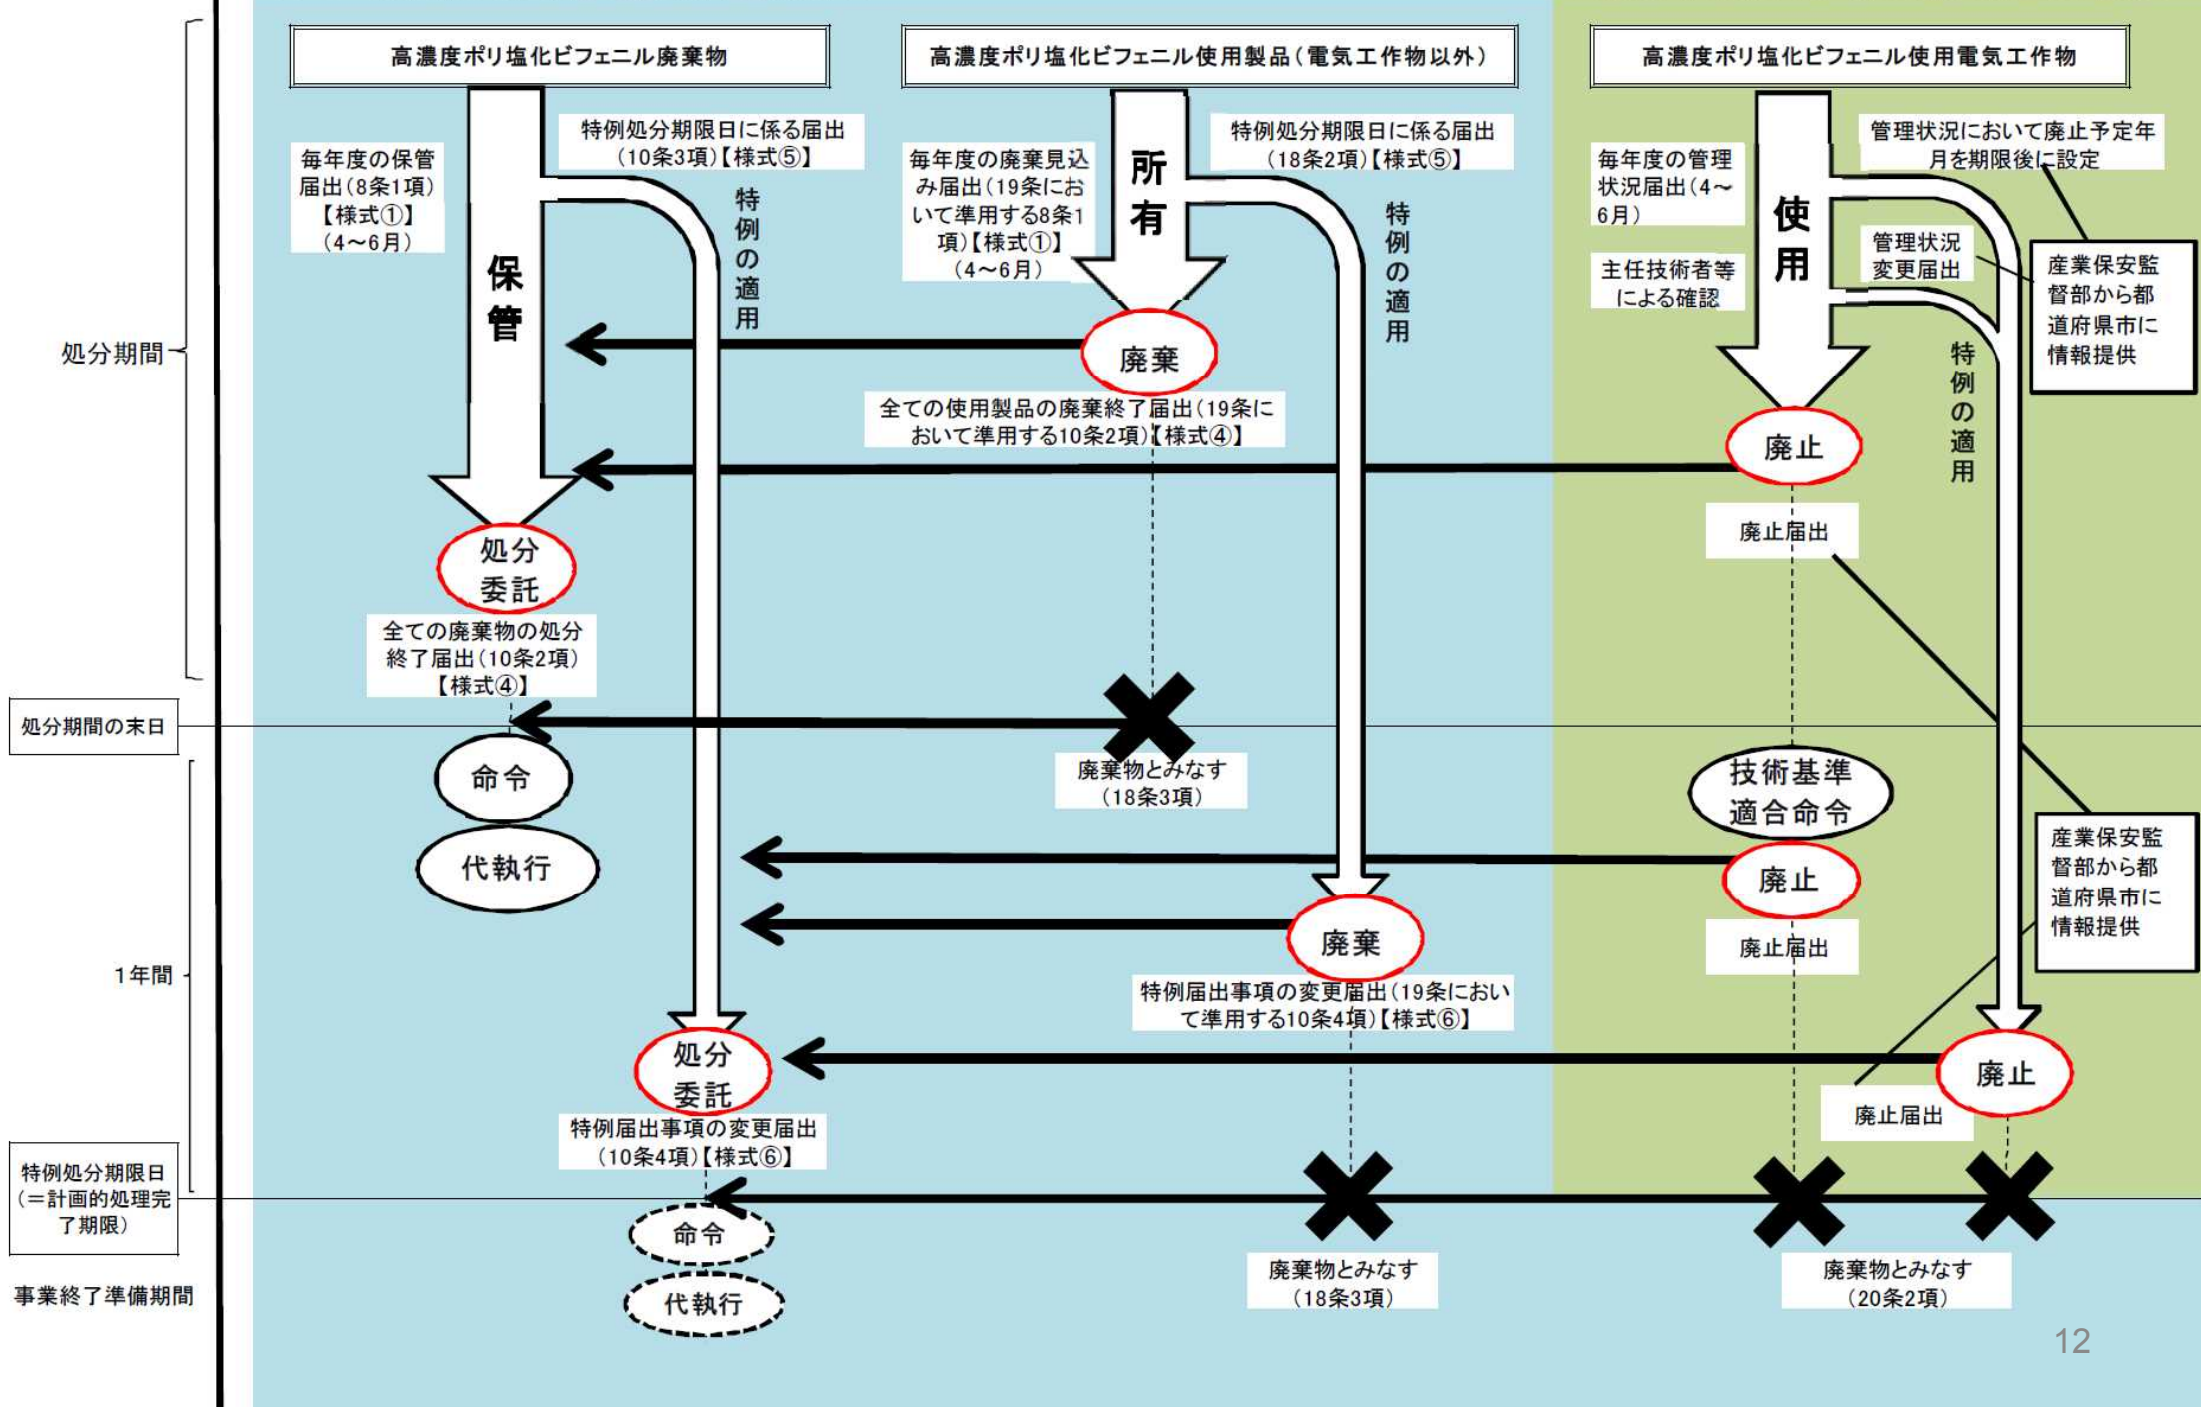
高濃度ポリ塩化ビフェニル廃棄物

高濃度ポリ塩化ビフェニル使用製品（電気工作物以外）

高濃度ポリ塩化ビフェニル使用電気工作物

処分期間

毎年度の保管届出（8条1項）【様式①】（4～6月）

保管

特例処分期限日に係る届出（10条3項）【様式⑤】

特例の適用

毎年度の廃棄見込み届出（19条において準用する8条1項）【様式①】（4～6月）

所有

特例処分期限日に係る届出（18条2項）【様式⑤】

特例の適用

毎年度の管理状況届出（4～6月）

主任技術者等による確認

使用

管理状況において廃止予定年月を期限後に設定

管理状況変更届出

産業保安監督部から都道府県市に情報提供

特例の適用

廃棄

全ての使用製品の廃棄終了届出（19条において準用する10条2項）【様式④】

廃止

廃止届出

処分委託

全ての廃棄物の処分終了届出（10条2項）【様式④】

処分期間の末日

命令

廃棄物とみなす（18条3項）

技術基準適合命令

産業保安監督部から都道府県市に情報提供

代執行

廃止

廃止届出

廃棄

特例届出事項の変更届出（19条において準用する10条4項）【様式⑥】

1年間

処分委託

廃止

廃止届出

特例届出事項の変更届出（10条4項）【様式⑥】

特例処分期限日（＝計画的処理完了期限）

命令

代執行

廃棄物とみなす（18条3項）

廃棄物とみなす（20条2項）

事業終了準備期間

12